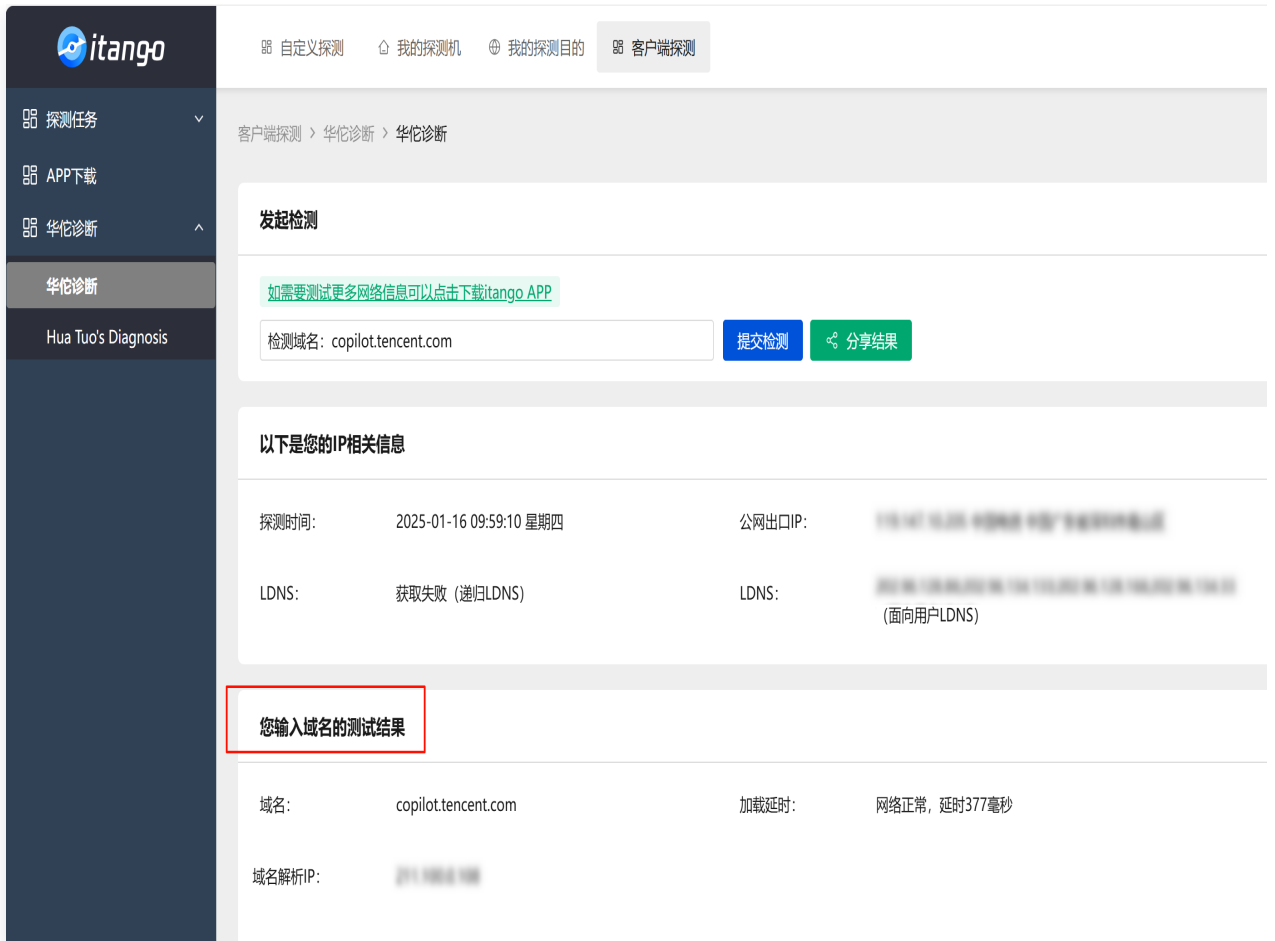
itango

自定义探测　我的探测机　我的探测目的　客户端探测

探测任务
APP下载
华佗诊断
华佗诊断
Hua Tuo's Diagnosis

客户端探测 › 华佗诊断 › 华佗诊断

发起检测

如需要测试更多网络信息可以点击下载itango APP

检测域名：copilot.tencent.com
提交检测
分享结果

以下是您的IP相关信息

探测时间：2025-01-16 09:59:10 星期四
公网出口IP：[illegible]

LDNS：获取失败（递归LDNS）
LDNS：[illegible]（面向用户LDNS）

您输入域名的测试结果

域名：copilot.tencent.com
加载延时：网络正常，延时377毫秒

域名解析IP：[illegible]